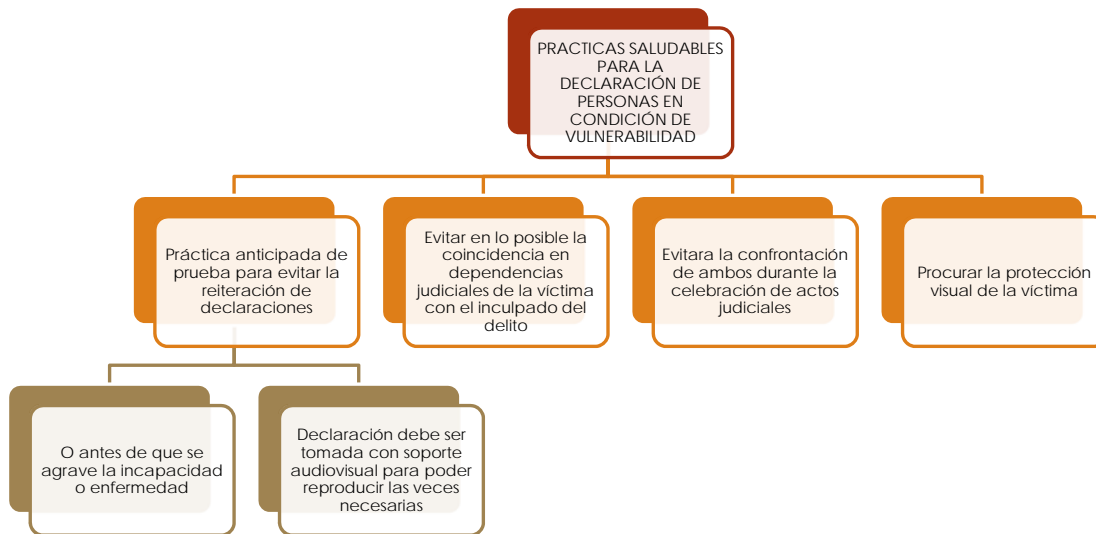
PRACTICAS SALUDABLES PARA LA DECLARACIÓN DE PERSONAS EN CONDICIÓN DE VULNERABILIDAD

Práctica anticipada de prueba para evitar la reiteración de declaraciones

Evitar en lo posible la coincidencia en dependencias judiciales de la víctima con el inculpado del delito

Evitara la confrontación de ambos durante la celebración de actos judiciales

Procurar la protección visual de la víctima

O antes de que se agrave la incapacidad o enfermedad

Declaración debe ser tomada con soporte audiovisual para poder reproducir las veces necesarias